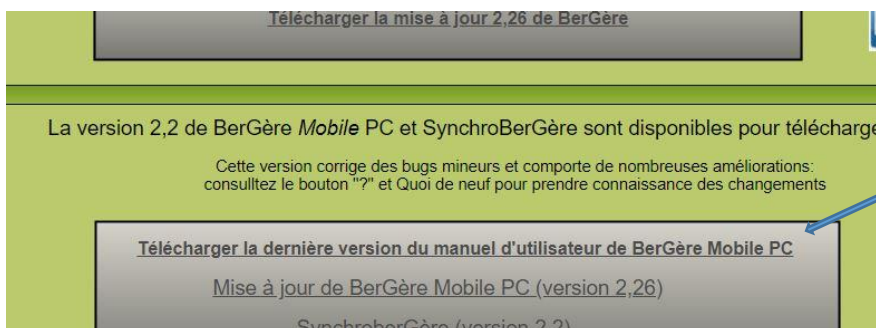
Télécharger la mise à jour 2,26 de BerGère

La version 2,2 de BerGère *Mobile* PC et SynchroBerGère sont disponibles pour télécharge

Cette version corrige des bugs mineurs et comporte de nombreuses améliorations: consultez le bouton "?" et Quoi de neuf pour prendre connaissance des changements

Télécharger la dernière version du manuel d'utilisateur de BerGère Mobile PC

Mise à jour de BerGère Mobile PC (version 2,26)

SynchroberGère (version 2,2)